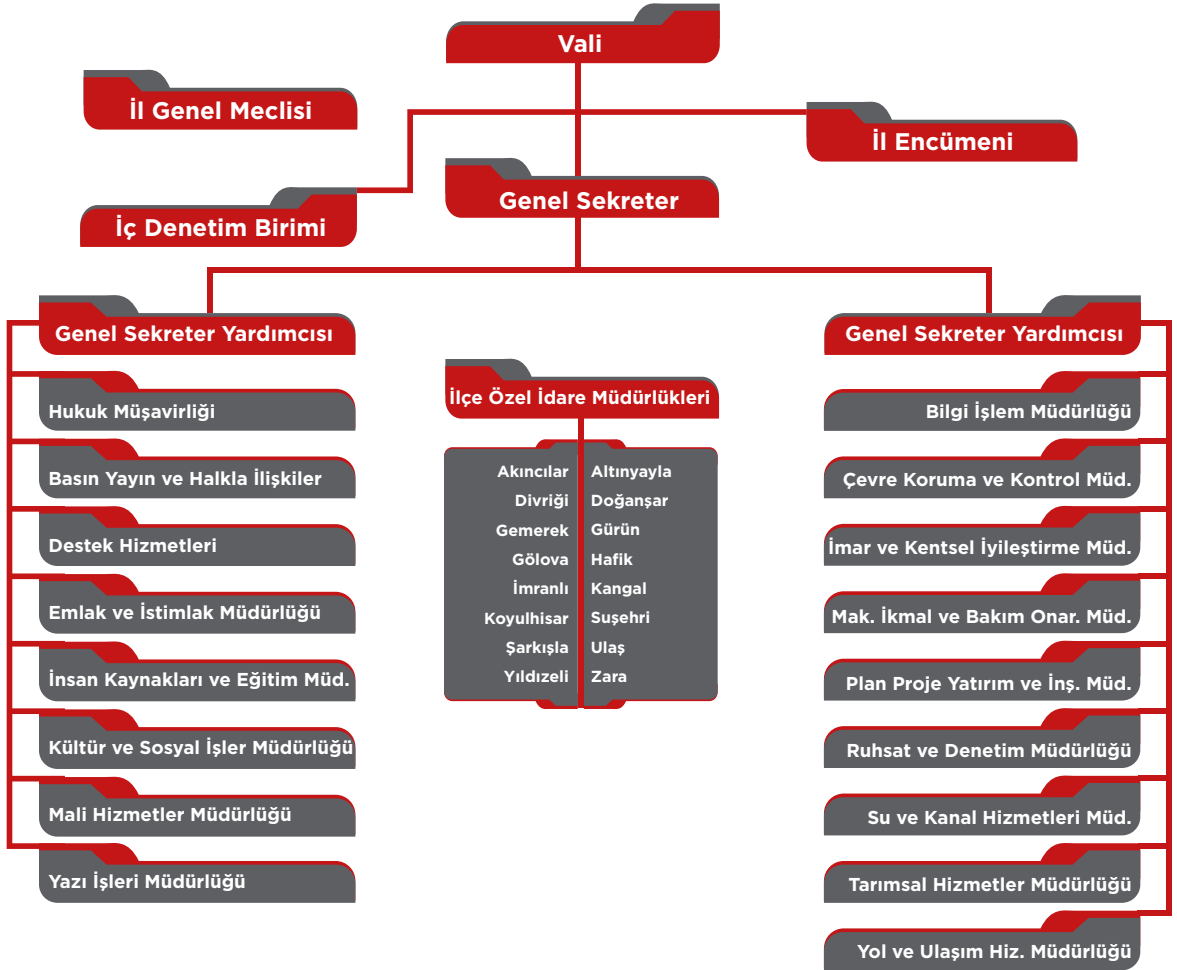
Vali

İl Genel Meclisi

İl Encümeni

Genel Sekreter

İç Denetim Birimi

Genel Sekreter Yardımcısı

Hukuk Müşavirliği

Basın Yayın ve Halkla İlişkiler

Destek Hizmetleri

Emlak ve İstimlak Müdürlüğü

İnsan Kaynakları ve Eğitim Müd.

Kültür ve Sosyal İşler Müdürlüğü

Mali Hizmetler Müdürlüğü

Yazı İşleri Müdürlüğü

İlçe Özel İdare Müdürlükleri

Akıncılar
Divriği
Gemerek
Gölova
İmranlı
Koyulhisar
Şarkışla
Yıldızeli

Altınyayla
Doğanşar
Gürün
Hafik
Kangal
Suşehri
Ulaş
Zara

Genel Sekreter Yardımcısı

Bilgi İşlem Müdürlüğü

Çevre Koruma ve Kontrol Müd.

İmar ve Kentsel İyileştirme Müd.

Mak. İkmal ve Bakım Onar. Müd.

Plan Proje Yatırım ve İnş. Müd.

Ruhsat ve Denetim Müdürlüğü

Su ve Kanal Hizmetleri Müd.

Tarımsal Hizmetler Müdürlüğü

Yol ve Ulaşım Hiz. Müdürlüğü